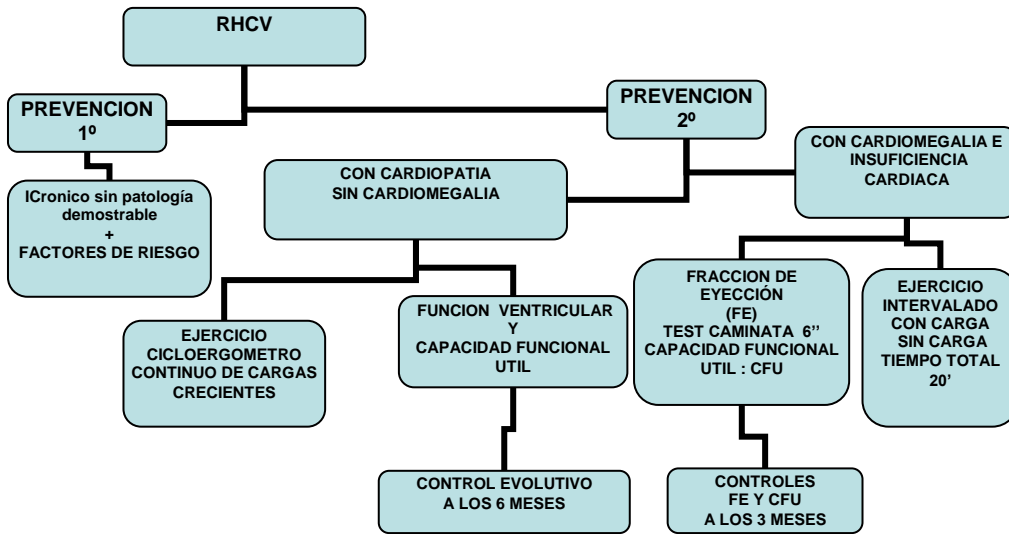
RHCV

PREVENCION 1º

PREVENCION 2º

ICronico sin patología demostrable + FACTORES DE RIESGO

CON CARDIOPATIA SIN CARDIOMEGALIA

CON CARDIOMEGALIA E INSUFICIENCIA CARDIACA

EJERCICIO CICLOERGOMETRO CONTINUO DE CARGAS CRECIENTES

FUNCION VENTRICULAR Y CAPACIDAD FUNCIONAL UTIL

FRACCION DE EYECCIÓN (FE) TEST CAMINATA 6'' CAPACIDAD FUNCIONAL UTIL : CFU

EJERCICIO INTERVALADO CON CARGA SIN CARGA TIEMPO TOTAL 20'

CONTROL EVOLUTIVO A LOS 6 MESES

CONTROLES FE Y CFU A LOS 3 MESES